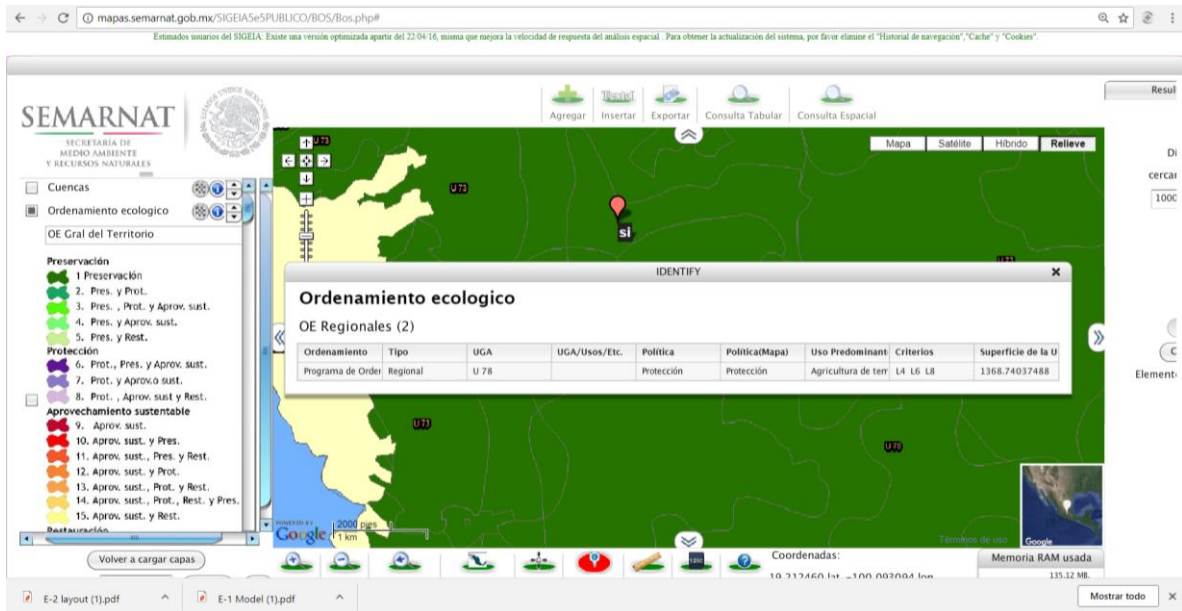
mapas.semarnat.gob.mx/SIGEIA5e5PUBLICO/BOS/Bos.php#

Estimados usuarios del SIGEIA. Existe una versión optimizada apartir del 22/04/16, misma que mejora la velocidad de respuesta del análisis espacial . Para obtener la actualización del sistema, por favor elimine el "Historial de navegación","Cache" y "Cookies".

SEMARNAT
SECRETARÍA DE MEDIO AMBIENTE Y RECURSOS NATURALES

Agregar Insertar Exportar Consulta Tabular Consulta Espacial

Resul

Mapa Satélite Híbrido Relieve

Di
cercar
1000

Cuencas
Ordenamiento ecologico
OE Gral del Territorio

Preservación
1 Preservación
2. Pres. y Prot.
3. Pres. , Prot. y Aprov. sust.
4. Pres. y Aprov. sust.
5. Pres. y Rest.
Protección
6. Prot., Pres. y Aprov. sust.
7. Prot. y Aprov.o sust.
8. Prot. , Aprov. sust y Rest.
Aprovechamiento sustentable
9. Aprov. sust.
10. Aprov. sust. y Pres.
11. Aprov. sust., Pres. y Rest.
12. Aprov. sust. y Prot.
13. Aprov. sust., Prot. y Rest.
14. Aprov. sust., Prot., Rest. y Pres.
15. Aprov. sust. y Rest.
Restauración

Volver a cargar capas

U 73
U 73
si
U 73
U 78

IDENTIFY

Ordenamiento ecologico

OE Regionales (2)

| Ordenamiento | Tipo | UGA | UGA/Usos/Etc. | Politica | Politica(Mapa) | Uso Predominant | Criterios | Superficie de la U |
|---|---|---|---|---|---|---|---|---|
| Programa de Order | Regional | U 78 | | Protección | Protección | Agricultura de terr | L4 L6 L8 | 1368.74037488 |

Elemento

2000 pies
1 km
Google
Términos de uso

Coordenadas:
19.212460 lat, -100.093094 lon

Memoria RAM usada
135.12 MB.

E-2 layout (1).pdf
E-1 Model (1).pdf
Mostrar todo